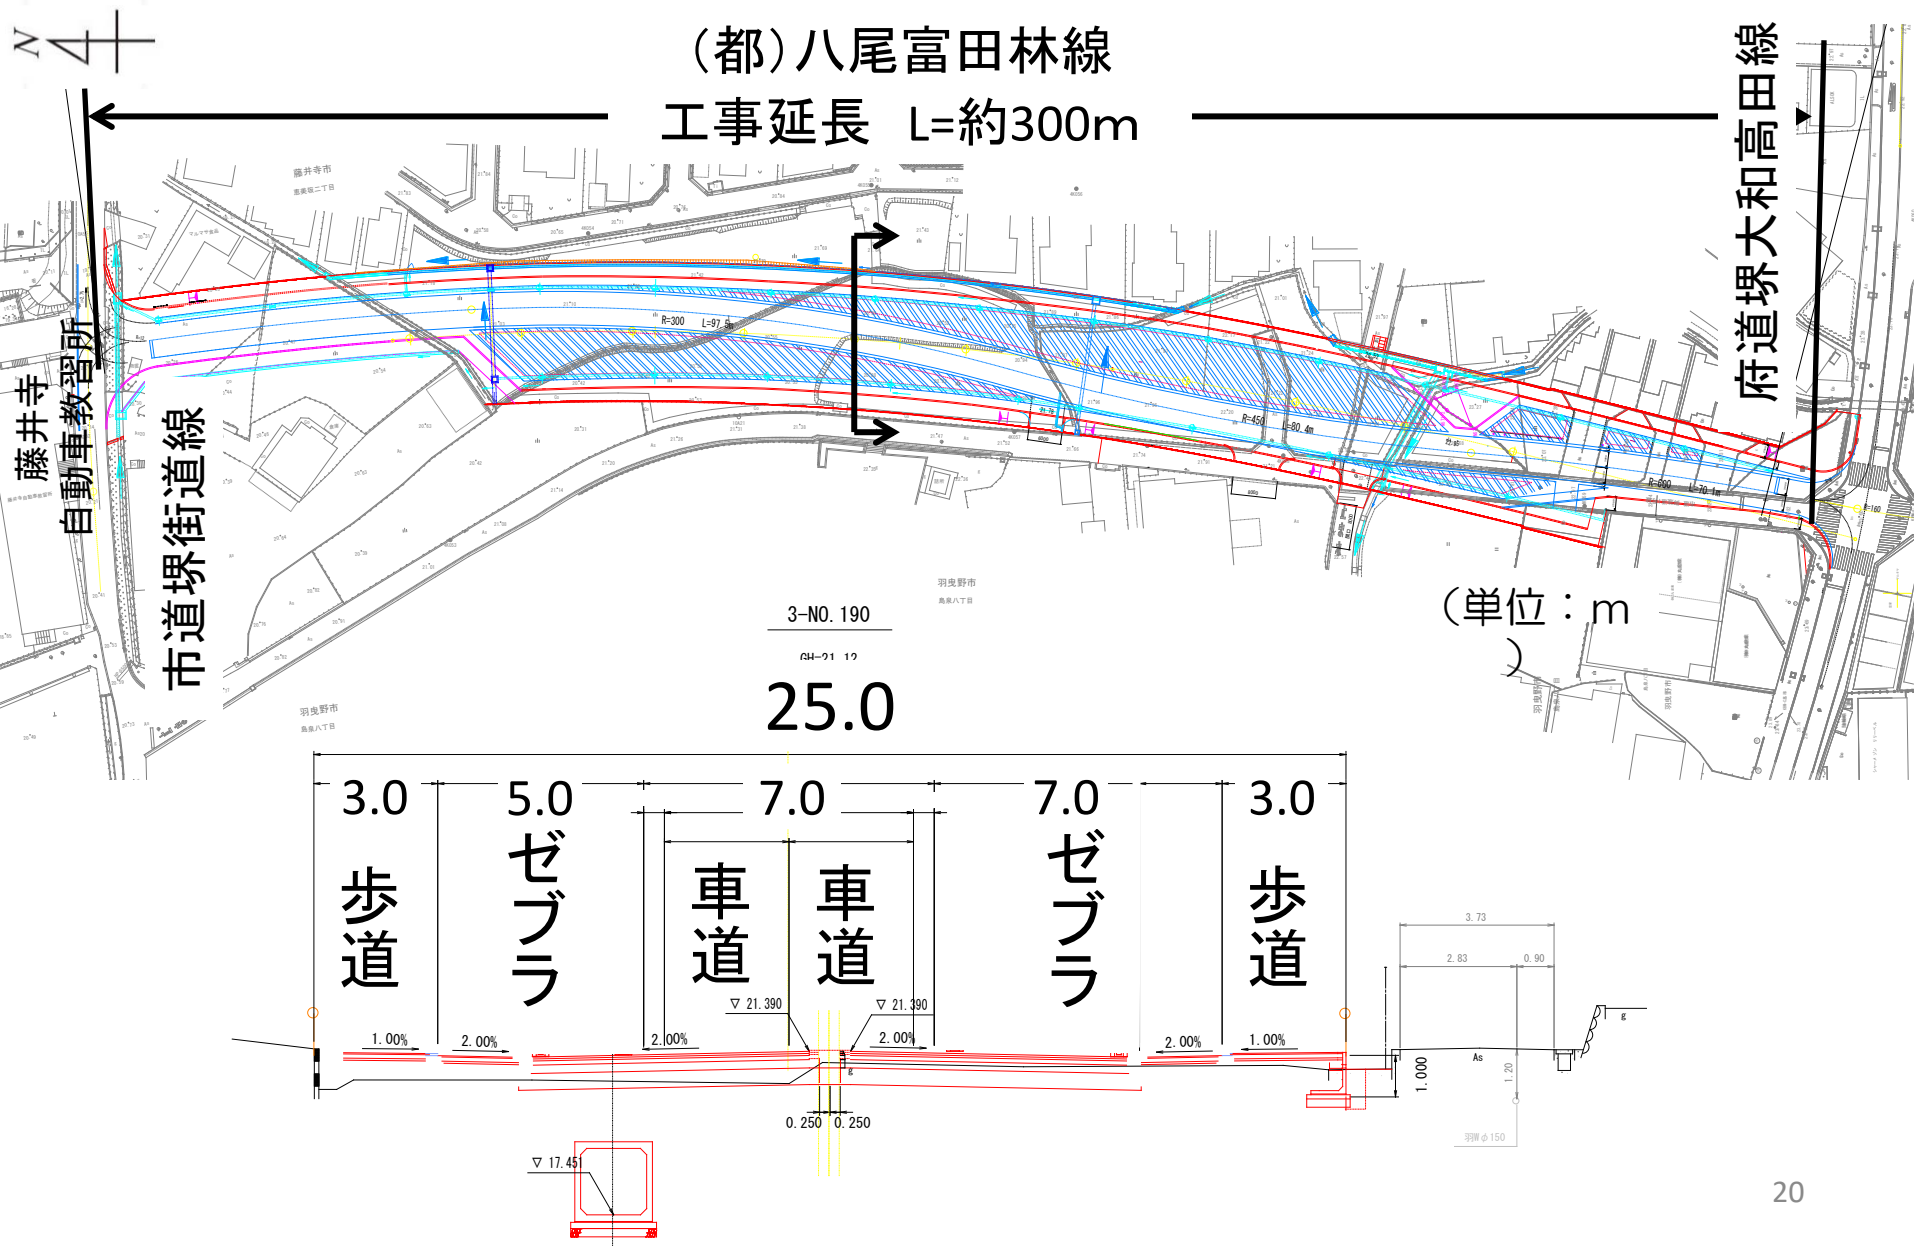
N

（都）八尾富田林線

工事延長 L=約300m

府道堺大和高田線

藤井寺自動車教習所

市道堺街道線

藤井寺市

R=300 L=97.5m

R=450 L=80.4m

R=600 L=70.1m

羽曳野市

3-NO. 190

GH=21.12

（単位：m）

25.0

3.0 歩道

5.0 ゼブラ

7.0 車道 車道

7.0 ゼブラ

3.0 歩道

▽ 21.390

▽ 21.390

1.00%

2.00%

2.00%

2.00%

2.00%

1.00%

0.250

0.250

▽ 17.451

3.73

2.83

0.90

1.000

1.20

As

20